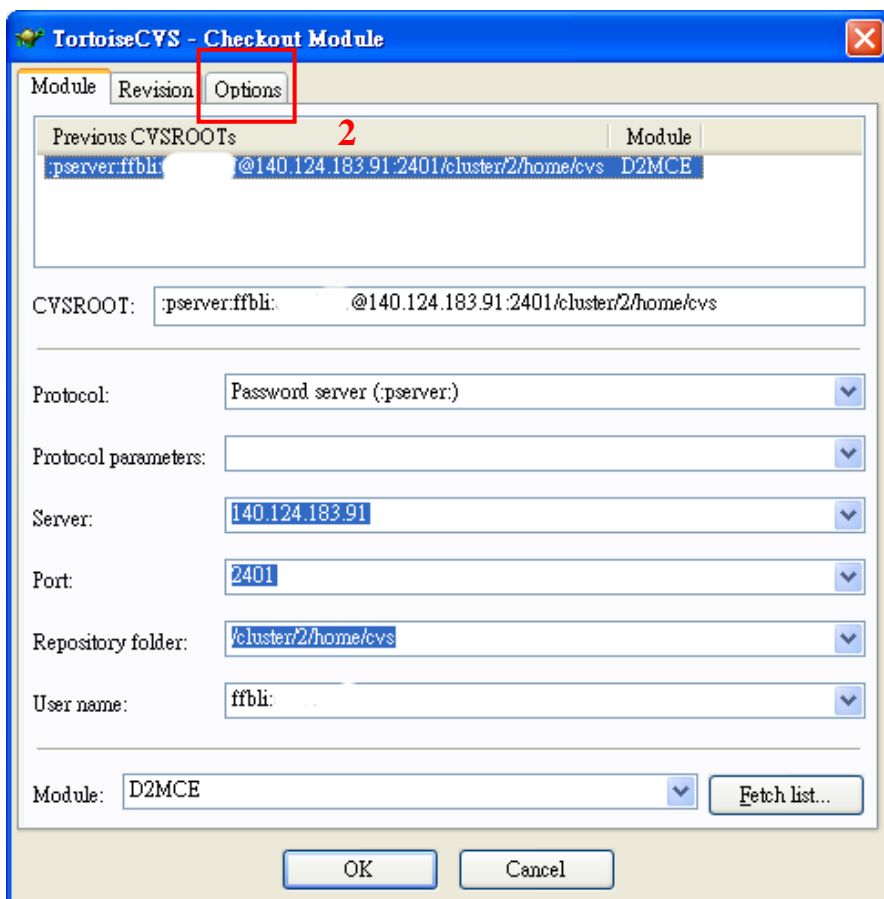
TortoiseCVS - Checkout Module

Module | Revision | Options

2

| Previous CVSROOTs | Module |
|---|---|
| :pserver:ffbli: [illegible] @140.124.183.91:2401/cluster/2/home/cvs | D2MCE |

CVSROOT: :pserver:ffbli: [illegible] @140.124.183.91:2401/cluster/2/home/cvs

Protocol: Password server (:pserver:)

Protocol parameters:

Server: 140.124.183.91

Port: 2401

Repository folder: /cluster/2/home/cvs

User name: ffbli: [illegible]

Module: D2MCE

Fetch list...

OK

Cancel